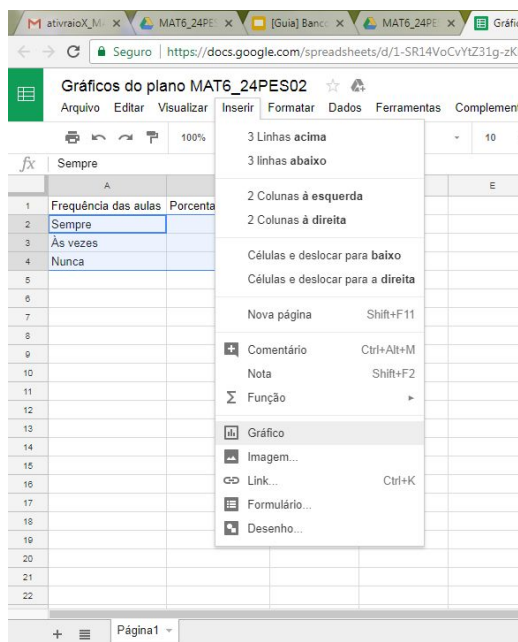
M ativraioX_M × MAT6_24PE × [Guia] Banc × MAT6_24PE × Gráfi

Seguro | https://docs.google.com/spreadsheets/d/1-SR14VoCvYtZ31g-zK

Gráficos do plano MAT6_24PES02

Arquivo Editar Visualizar Inserir Formatar Dados Ferramentas Complement

100% 10

fx Sempre

| | A | | E |
|---|---|---|---|
| 1 | Frequência das aulas | Porcenta | |
| 2 | Sempre | | |
| 3 | Às vezes | | |
| 4 | Nunca | | |
| 5 | | | |
| 6 | | | |
| 7 | | | |
| 8 | | | |
| 9 | | | |
| 10 | | | |
| 11 | | | |
| 12 | | | |
| 13 | | | |
| 14 | | | |
| 15 | | | |
| 16 | | | |
| 17 | | | |
| 18 | | | |
| 19 | | | |
| 20 | | | |
| 21 | | | |
| 22 | | | |

3 Linhas acima
3 linhas abaixo
2 Colunas à esquerda
2 Colunas à direita
Células e deslocar para baixo
Células e deslocar para a direita
Nova página Shift+F11
Comentário Ctrl+Alt+M
Nota Shift+F2
Função
Gráfico
Imagem...
Link... Ctrl+K
Formulário...
Desenho...

+ Página1